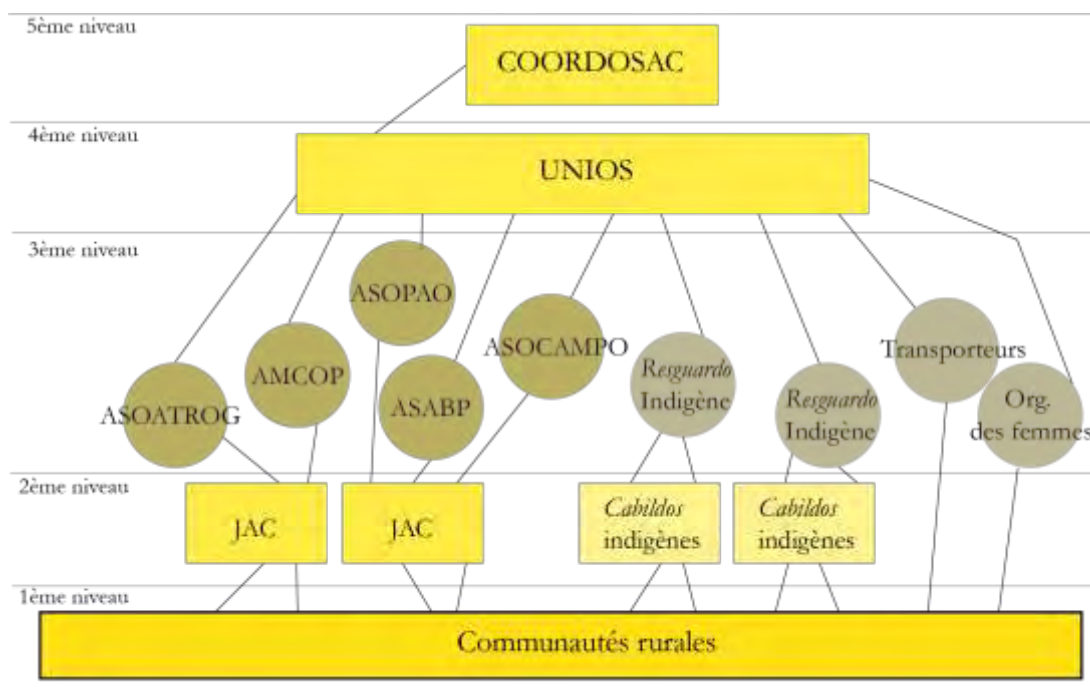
5ème niveau

COORDOSAC

4ème niveau

UNIOS

3ème niveau

ASOPAO

AMCOP

ASOCAMPO

Resguardo Indigène

Resguardo Indigène

Transporteurs

ASOATROG

ASABP

Org. des femmes

2ème niveau

JAC

JAC

Cabildos indigènes

Cabildos indigènes

1ème niveau

Communautés rurales